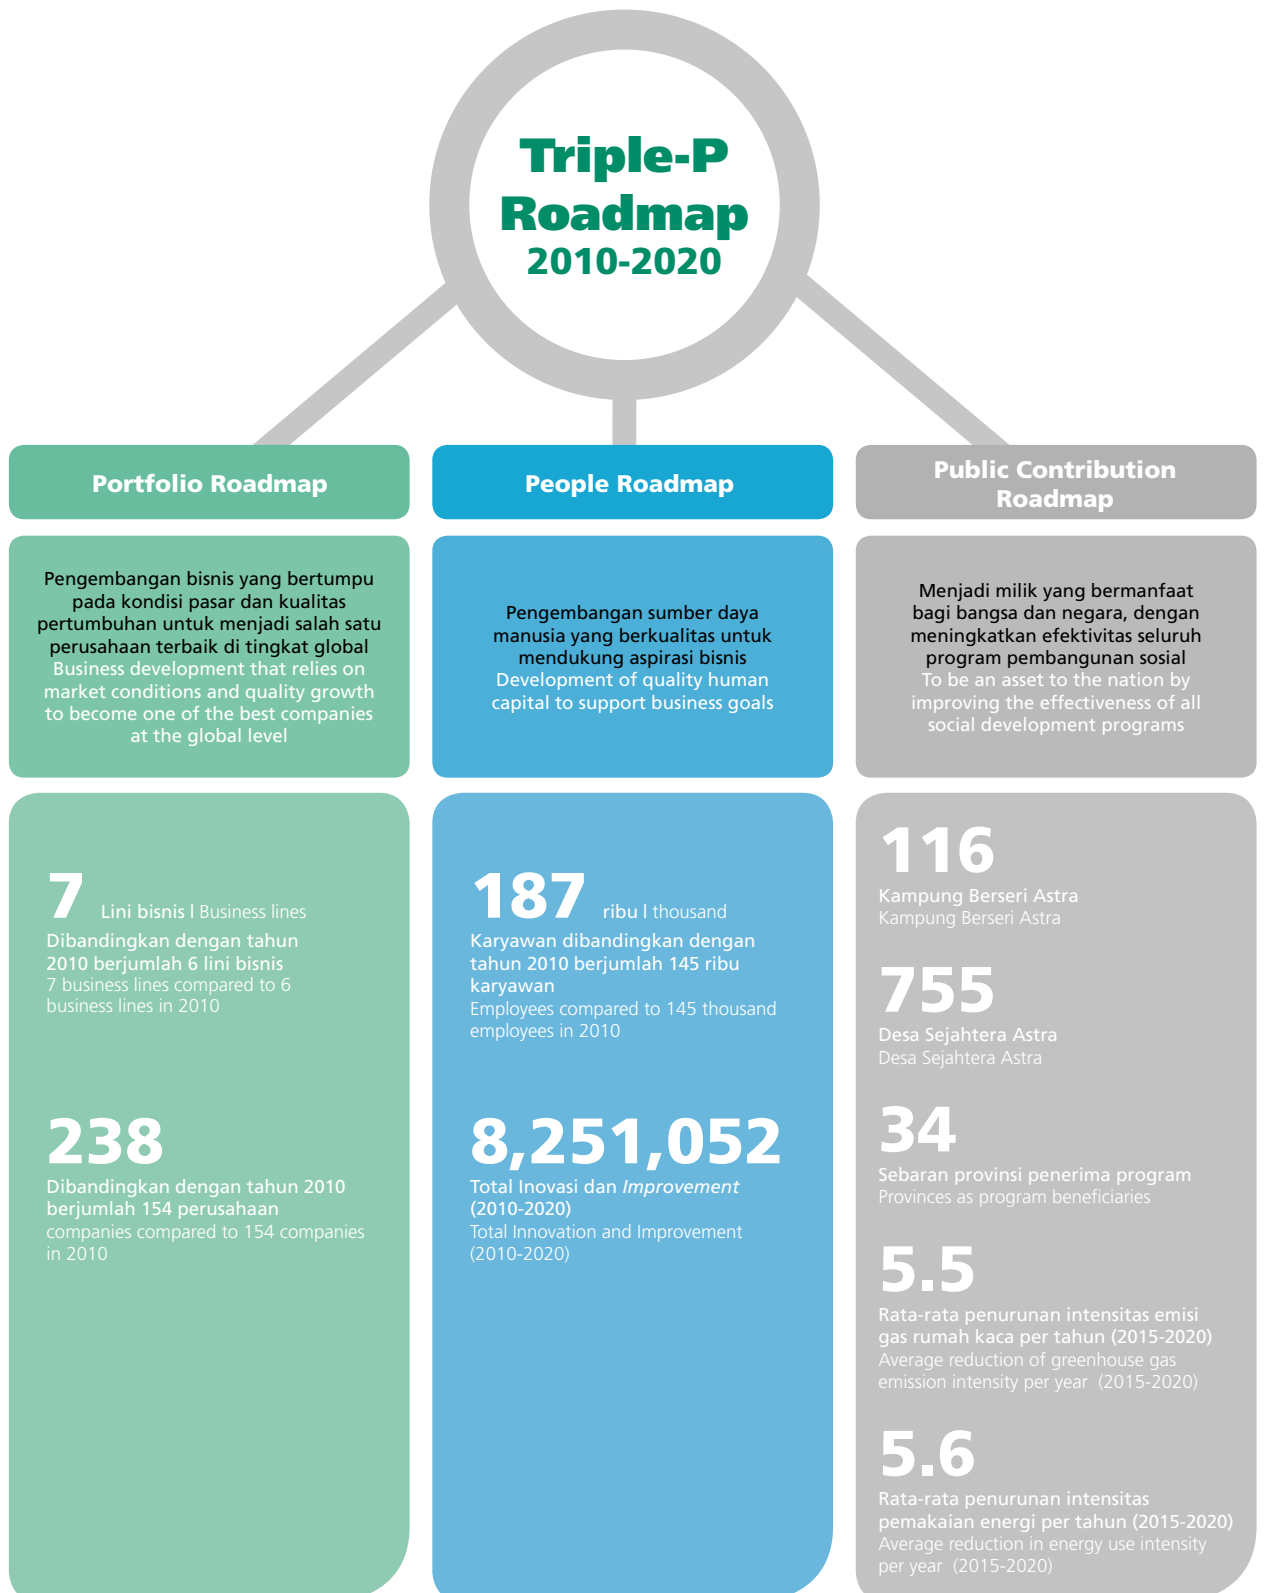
Triple-P Roadmap 2010-2020

Portfolio Roadmap

Pengembangan bisnis yang bertumpu pada kondisi pasar dan kualitas pertumbuhan untuk menjadi salah satu perusahaan terbaik di tingkat global
Business development that relies on market conditions and quality growth to become one of the best companies at the global level

7 Lini bisnis | Business lines
Dibandingkan dengan tahun 2010 berjumlah 6 lini bisnis
7 business lines compared to 6 business lines in 2010

238
Dibandingkan dengan tahun 2010 berjumlah 154 perusahaan
companies compared to 154 companies in 2010

People Roadmap

Pengembangan sumber daya manusia yang berkualitas untuk mendukung aspirasi bisnis
Development of quality human capital to support business goals

187 ribu | thousand
Karyawan dibandingkan dengan tahun 2010 berjumlah 145 ribu karyawan
Employees compared to 145 thousand employees in 2010

8,251,052
Total Inovasi dan *Improvement* (2010-2020)
Total Innovation and Improvement (2010-2020)

Public Contribution Roadmap

Menjadi milik yang bermanfaat bagi bangsa dan negara, dengan meningkatkan efektivitas seluruh program pembangunan sosial
To be an asset to the nation by improving the effectiveness of all social development programs

116
Kampung Berseri Astra
Kampung Berseri Astra

755
Desa Sejahtera Astra
Desa Sejahtera Astra

34
Sebaran provinsi penerima program
Provinces as program beneficiaries

5.5
Rata-rata penurunan intensitas emisi gas rumah kaca per tahun (2015-2020)
Average reduction of greenhouse gas emission intensity per year (2015-2020)

5.6
Rata-rata penurunan intensitas pemakaian energi per tahun (2015-2020)
Average reduction in energy use intensity per year (2015-2020)